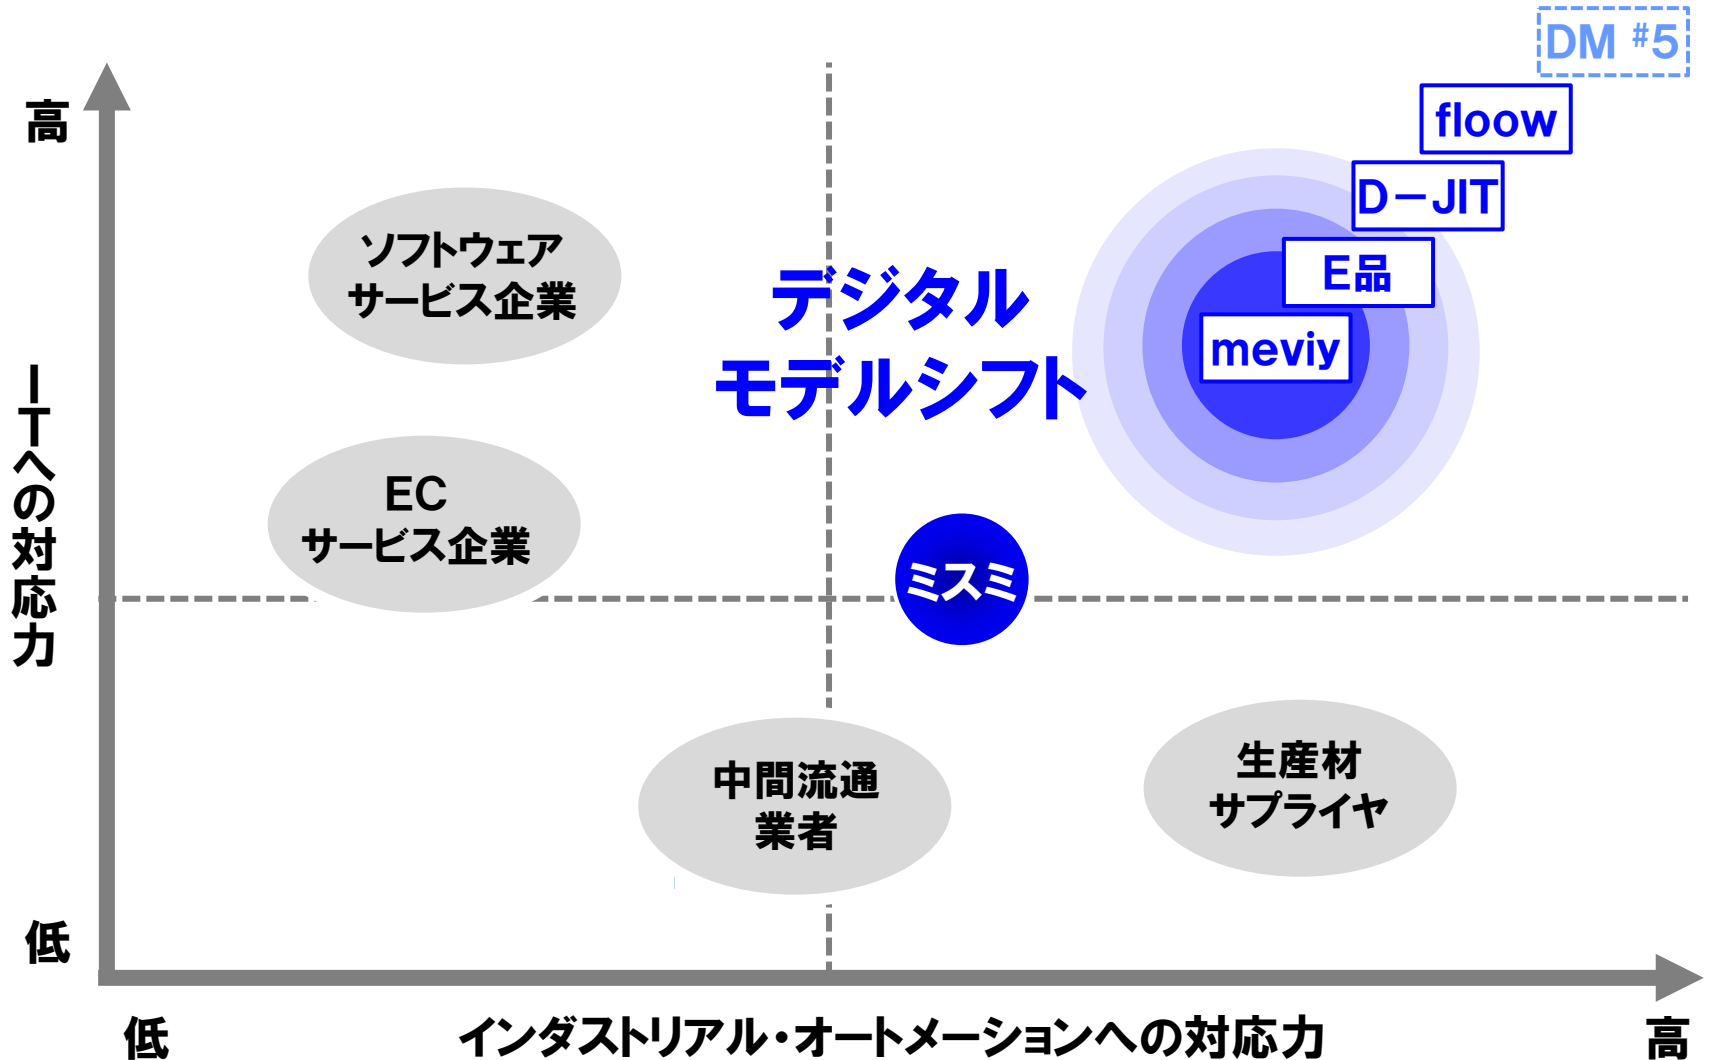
DM #5

floow

D－JIT

E品

meviy

高

ITへの対応力

低

ソフトウェア
サービス企業

デジタル
モデルシフト

EC
サービス企業

ミスミ

中間流通
業者

生産材
サプライヤ

低

インダストリアル・オートメーションへの対応力

高